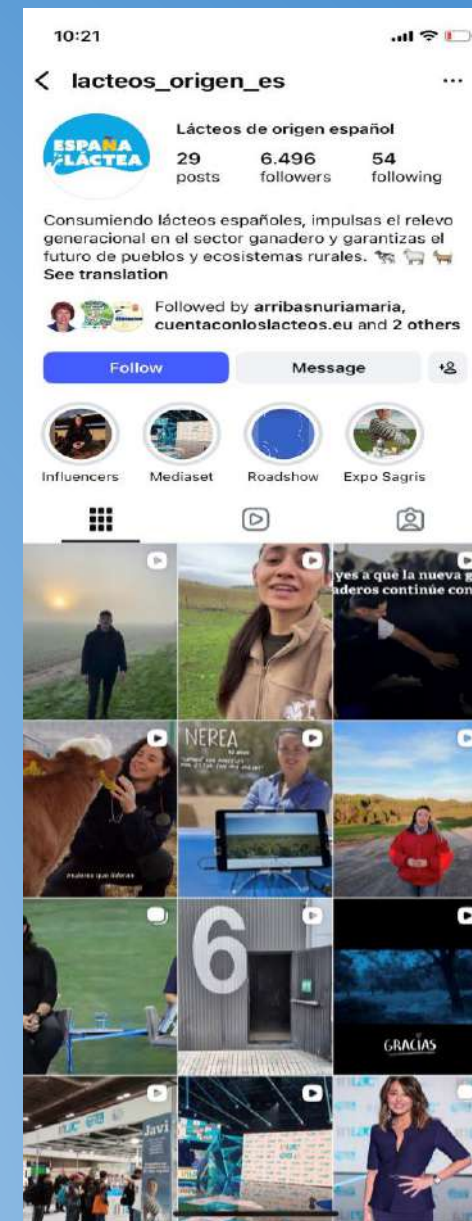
10:21

lacteos_origen_es

ESPAÑA LÁCTEA

Lácteos de origen español

29 posts 6.496 followers 54 following

Consumiendo lácteos españoles, impulsas el relevo generacional en el sector ganadero y garantizas el futuro de pueblos y ecosistemas rurales. 🐄 🐑 🐐
See translation

Followed by arribasnuriamaria, cuentaconloslacteos.eu and 2 others

Follow Message

Influencers Mediaset Roadshow Expo Sagris

yes a que la nueva g
aderos continúe con

mujeres que lideran

NEREA

6

GRACIAS

Javi